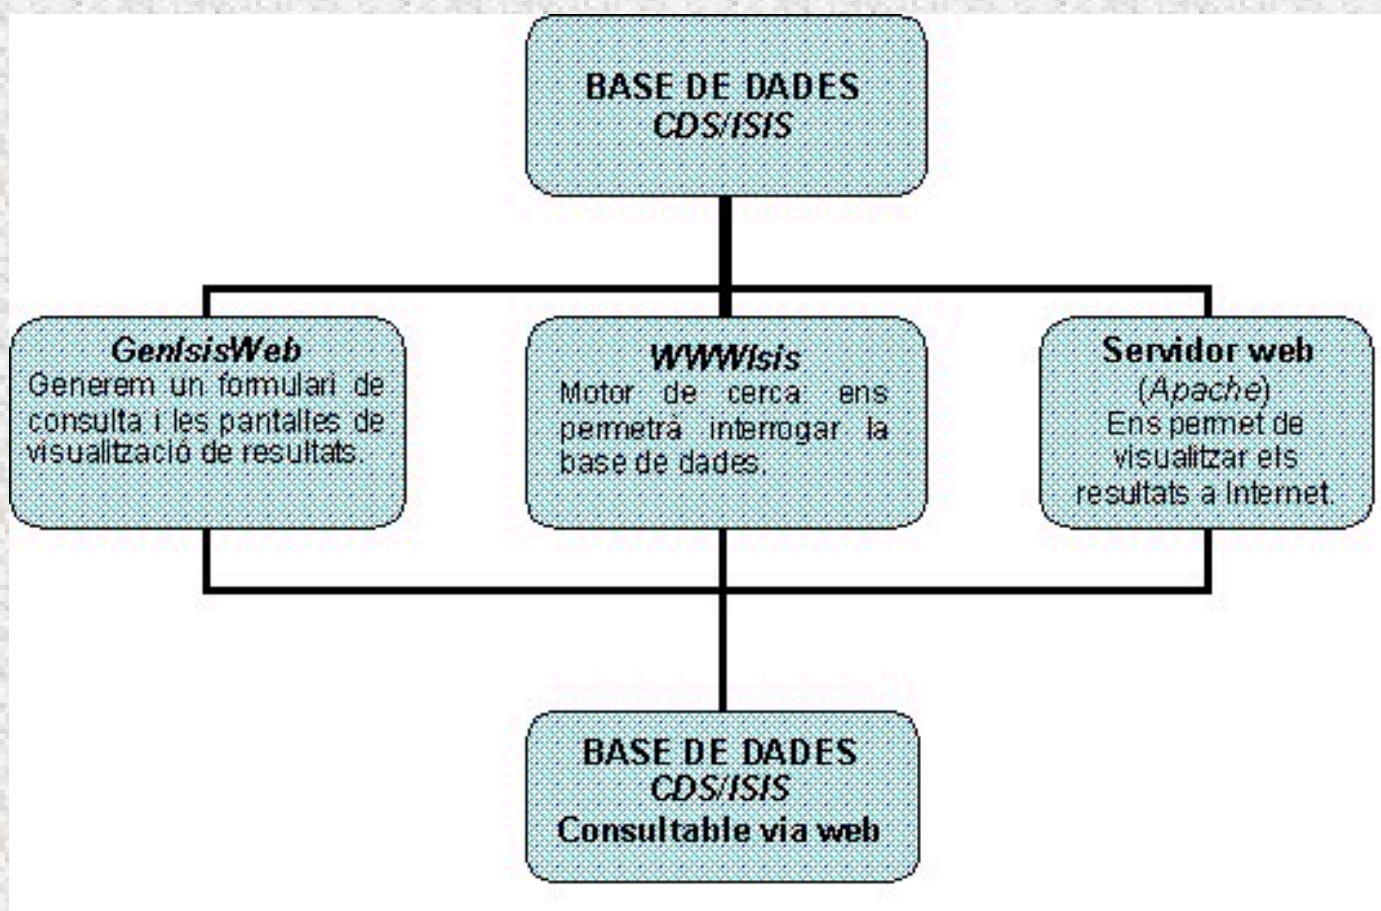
BASE DE DADES
CDS/ISIS

GenIsisWeb
Generem un formulari de consulta i les pantalles de visualització de resultats.

WWWIsis
Motor de cerca: ens permetrà interrogar la base de dades.

Servidor web
(Apache)
Ens permet de visualitzar els resultats a Internet.

BASE DE DADES
CDS/ISIS
Consultable via web